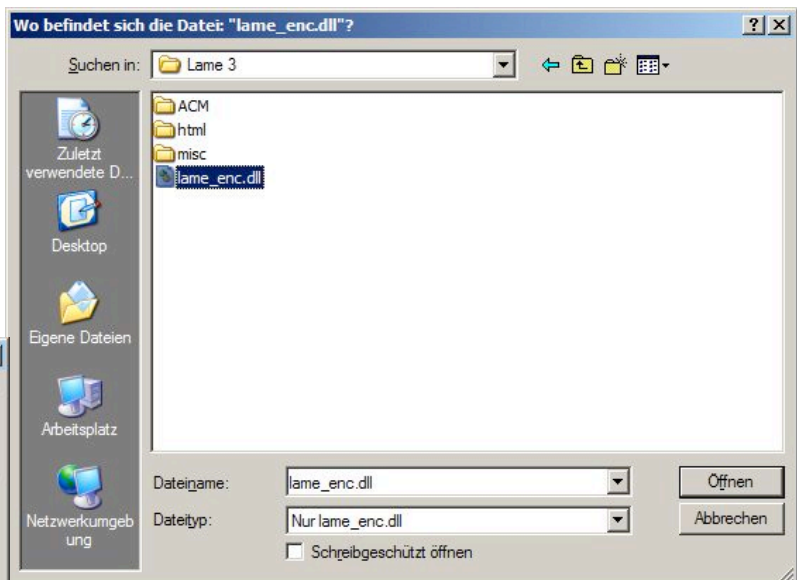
Wo befindet sich die Datei: "lame_enc.dll"?

?

X

Suchen in:

Lame 3

ACM

html

misc

lame_enc.dll

Zuletzt verwendete D...

Desktop

Eigene Dateien

Arbeitsplatz

Netzwerkumgebung

Dateiname:

lame_enc.dll

Öffnen

Dateityp:

Nur lame_enc.dll

Abbrechen

Schreibgeschützt öffnen